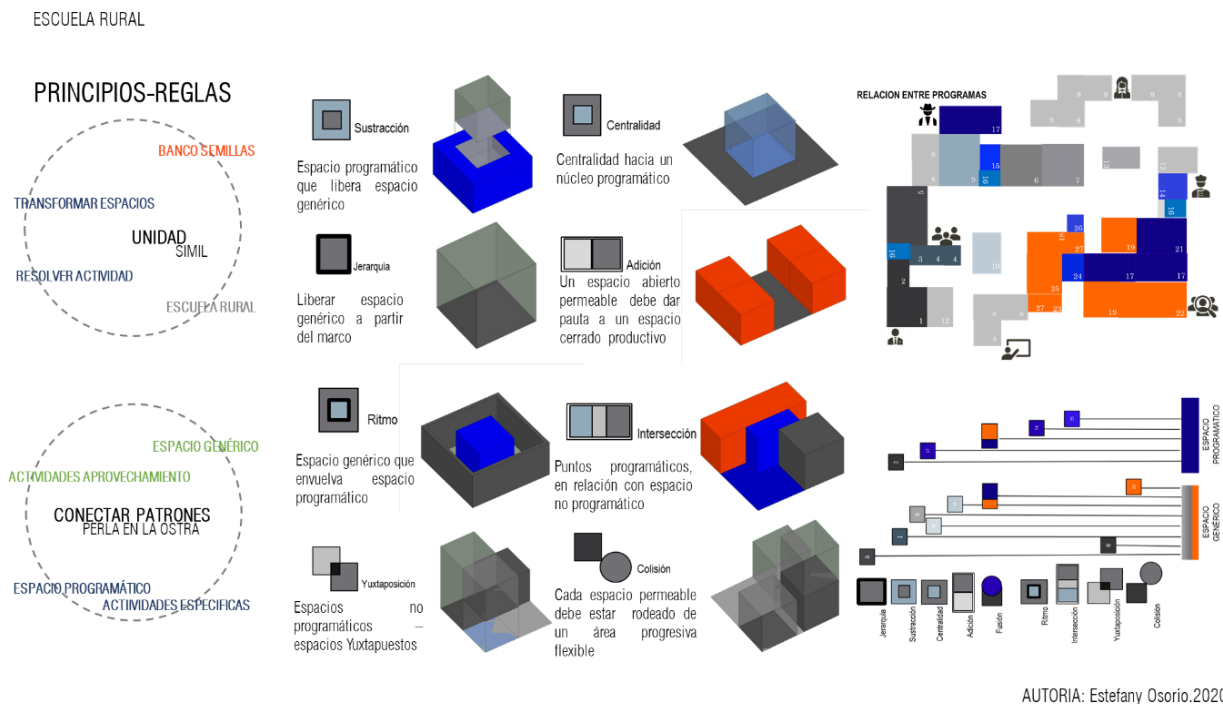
ESCUELA RURAL

PRINCIPIOS-REGLAS

BANCO SEMILLAS
TRANSFORMAR ESPACIOS
UNIDAD
SIMIL
RESOLVER ACTIVIDAD
ESCUELA RURAL

Sustracción
Espacio programático que libera espacio genérico

Centralidad
Centralidad hacia un núcleo programático

Jerarquía
Liberar espacio genérico a partir del marco

Adición
Un espacio abierto permeable debe dar pauta a un espacio cerrado productivo

RELACION ENTRE PROGRAMAS

ESPACIO GENÉRICO
ACTIVIDADES APROVECHAMIENTO
CONECTAR PATRONES
PERLA EN LA OSTRA
ESPACIO PROGRAMÁTICO
ACTIVIDADES ESPECIFICAS

Ritmo
Espacio genérico que envuelva espacio programático

Intersección
Puntos programáticos, en relación con espacio no programático

Yuxtaposición
Espacios no programáticos – espacios Yuxtapuestos

Colisión
Cada espacio permeable debe estar rodeado de un área progresiva flexible

ESPACIO PROGRAMATICO
ESPACIO GENERICO

Jerarquía
Sustracción
Centralidad
Adición
Fusión
Ritmo
Intersección
Yuxtaposición
Colisión

AUTORIA: Estefany Osorio.2020